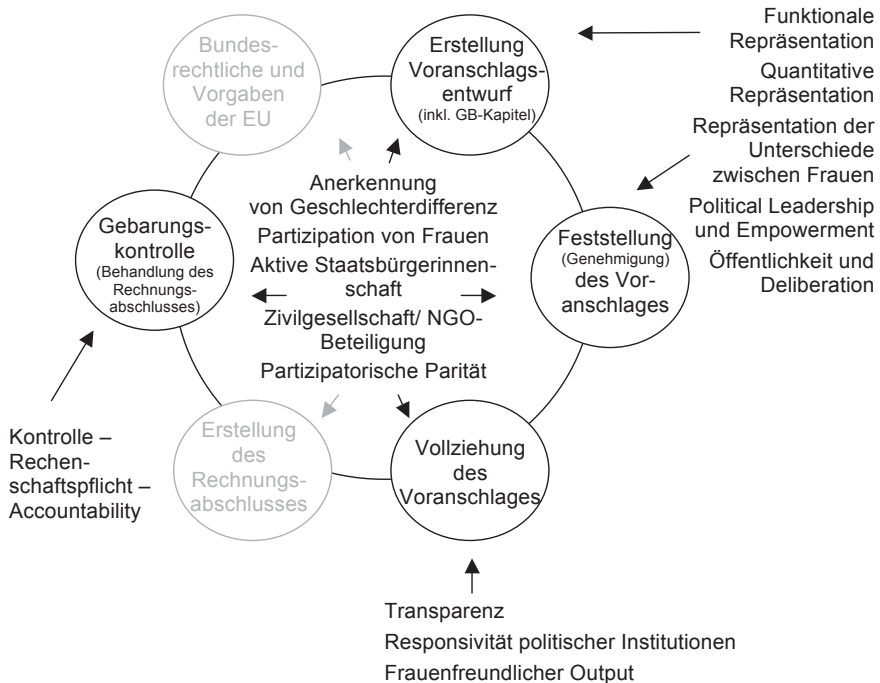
Bundesrechtliche und Vorgaben der EU

Erstellung Voranschlagsentwurf
(inkl. GB-Kapitel)

Funktionale Repräsentation
Quantitative Repräsentation
Repräsentation der Unterschiede zwischen Frauen
Political Leadership und Empowerment
Öffentlichkeit und Deliberation

Anerkennung von Geschlechterdifferenz
Partizipation von Frauen
Aktive Staatsbürgerinnenschaft
Zivilgesellschaft/ NGO-Beteiligung
Partizipatorische Parität

Gebarungskontrolle
(Behandlung des Rechnungsabschlusses)

Feststellung
(Genehmigung)
des Voranschlages

Kontrolle – Rechenschaftspflicht – Accountability

Erstellung des Rechnungsabschlusses

Vollziehung des Voranschlages

Transparenz
Responsivität politischer Institutionen
Frauenfreundlicher Output